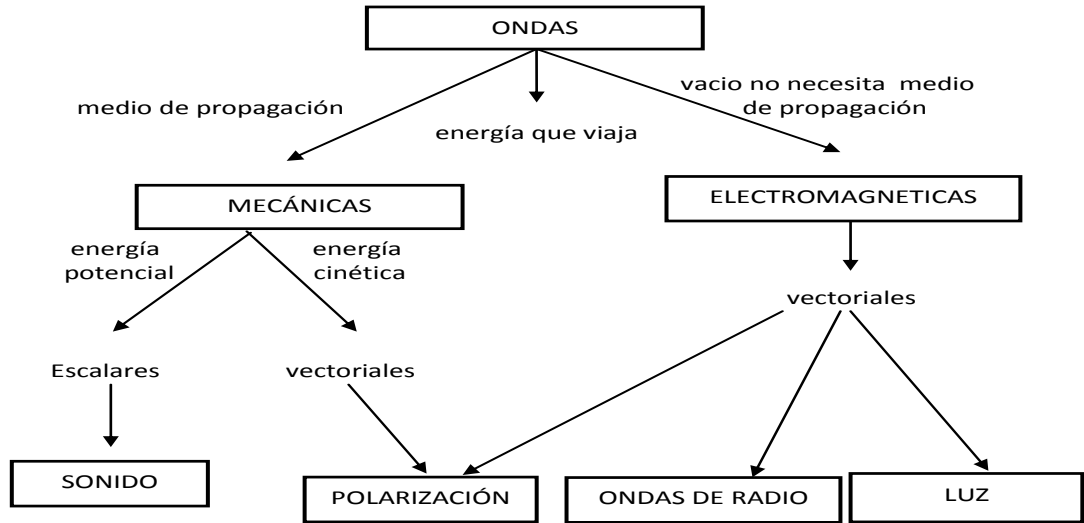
ONDAS

medio de propagación

energía que viaja

vacio no necesita medio de propagación

MECÁNICAS

ELECTROMAGNETICAS

energía potencial

energía cinética

vectoriales

Escalares

vectoriales

SONIDO

POLARIZACIÓN

ONDAS DE RADIO

LUZ